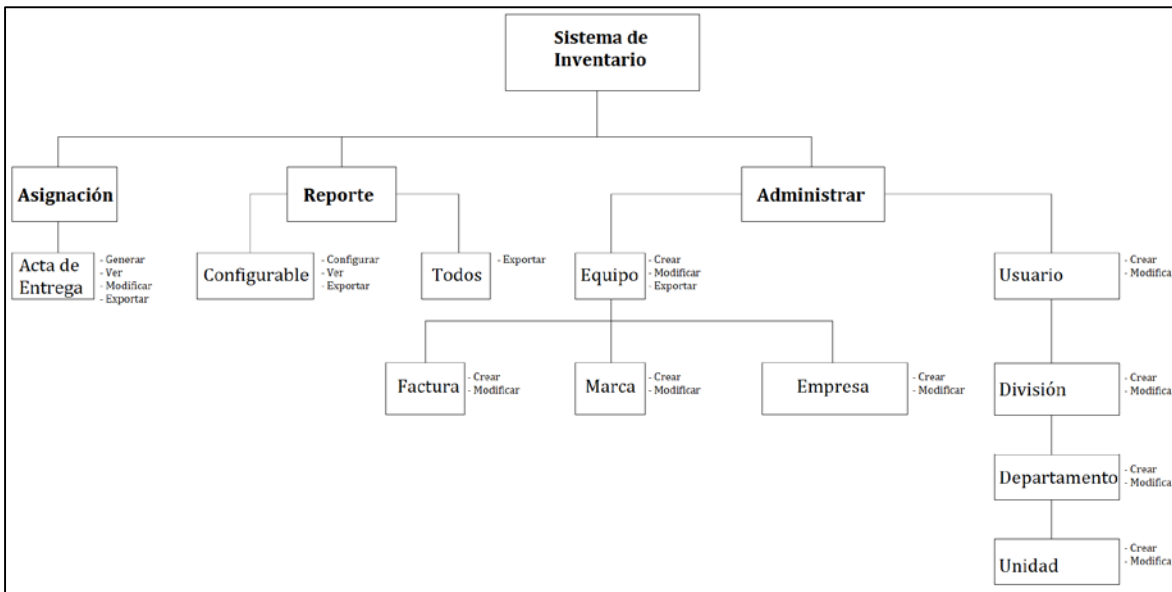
Sistema de Inventario

Asignación

Acta de Entrega
- Generar
- Ver
- Modificar
- Exportar

Reporte

Configurable
- Configurar
- Ver
- Exportar

Todos
- Exportar

Administrar

Equipo
- Crear
- Modificar
- Exportar

Factura
- Crear
- Modificar

Marca
- Crear
- Modificar

Empresa
- Crear
- Modificar

Usuario
- Crear
- Modifica

División
- Crear
- Modifica

Departamento
- Crear
- Modifica

Unidad
- Crear
- Modifica